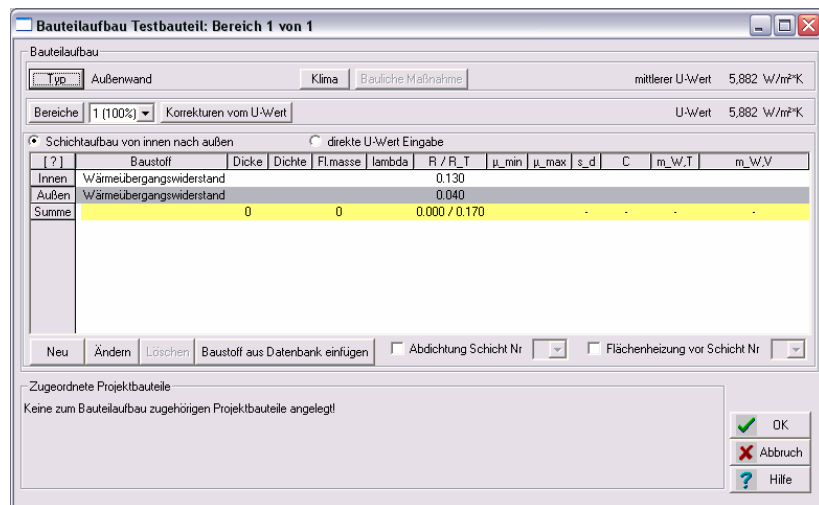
Bauteilaufbau Testbauteil: Bereich 1 von 1

Bauteilaufbau

Typ Außenwand

Klima Bauliche Maßnahme

mittlerer U-Wert 5,882 W/m²K

Bereiche 1 (100%) Korrekturen vom U-Wert

U-Wert 5,882 W/m²K

Schichtaufbau von innen nach außen

direkte U-Wert Eingabe

| [ ? ] | Baustoff | Dicke | Dichte | Fl.masse | lambda | R / R_T | µ_min | µ_max | s_d | C | m_W,T | m_W,V |
|---|---|---|---|---|---|---|---|---|---|---|---|---|
| Innen | Wärmeübergangswiderstand | | | | | 0.130 | | | | | | |
| Außen | Wärmeübergangswiderstand | | | | | 0.040 | | | | | | |
| Summe | | 0 | | 0 | | 0.000 / 0.170 | | | - | - | - | - |

Neu Ändern Löschen Baustoff aus Datenbank einfügen

Abdichtung Schicht Nr

Flächenheizung vor Schicht Nr

Zugeordnete Projektbauteile

Keine zum Bauteilaufbau zugehörigen Projektbauteile angelegt!

OK

Abbruch

Hilfe